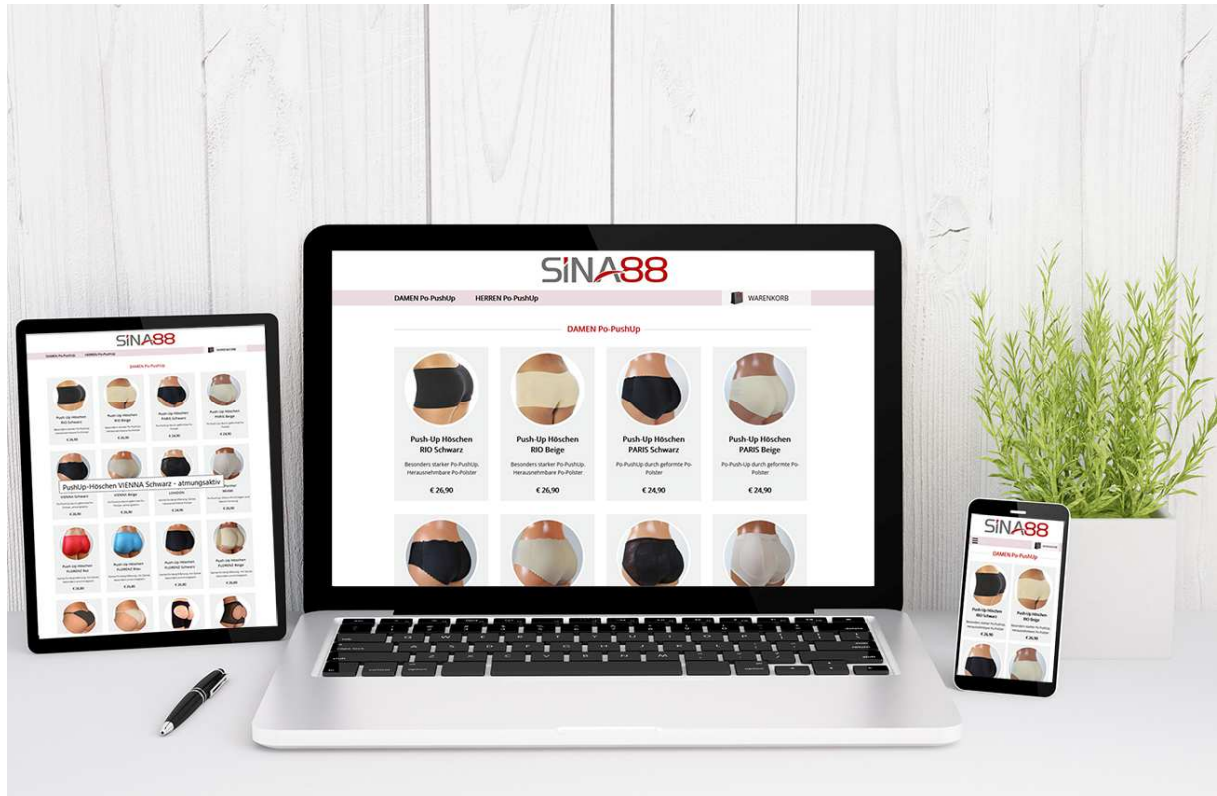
SINA88

DAMEN Po-PushUp HERREN Po-PushUp WARENKORB

DAMEN Po-PushUp

Push-Up Höschen RIO Schwarz
Besonders starker Po-PushUp. Herausnehmbare Po-Polster
€ 26,90

Push-Up Höschen RIO Beige
Besonders starker Po-PushUp. Herausnehmbare Po-Polster
€ 26,90

Push-Up Höschen PARIS Schwarz
Po-PushUp durch geformte Po-Polster
€ 24,90

Push-Up Höschen PARIS Beige
Po-Push-Up durch geformte Po-Polster
€ 24,90

SINA88

DAMEN Po-PushUp HERREN Po-PushUp

DAMEN Po-PushUp

Push-Up Höschen RIO Schwarz
€ 26,90

Push-Up Höschen RIO Beige
€ 26,90

Push-Up Höschen PARIS Schwarz
€ 24,90

Push-Up Höschen PARIS Beige
€ 24,90

PushUp-Höschen VIENNA Schwarz - atmungsaktiv

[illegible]

SINA88

DAMEN Po-PushUp

Push-Up Höschen RIO Schwarz
Besonders starker Po-PushUp. Herausnehmbare Po-Polster
€ 26,90

Push-Up Höschen RIO Beige
Besonders starker Po-PushUp. Herausnehmbare Po-Polster
€ 26,90